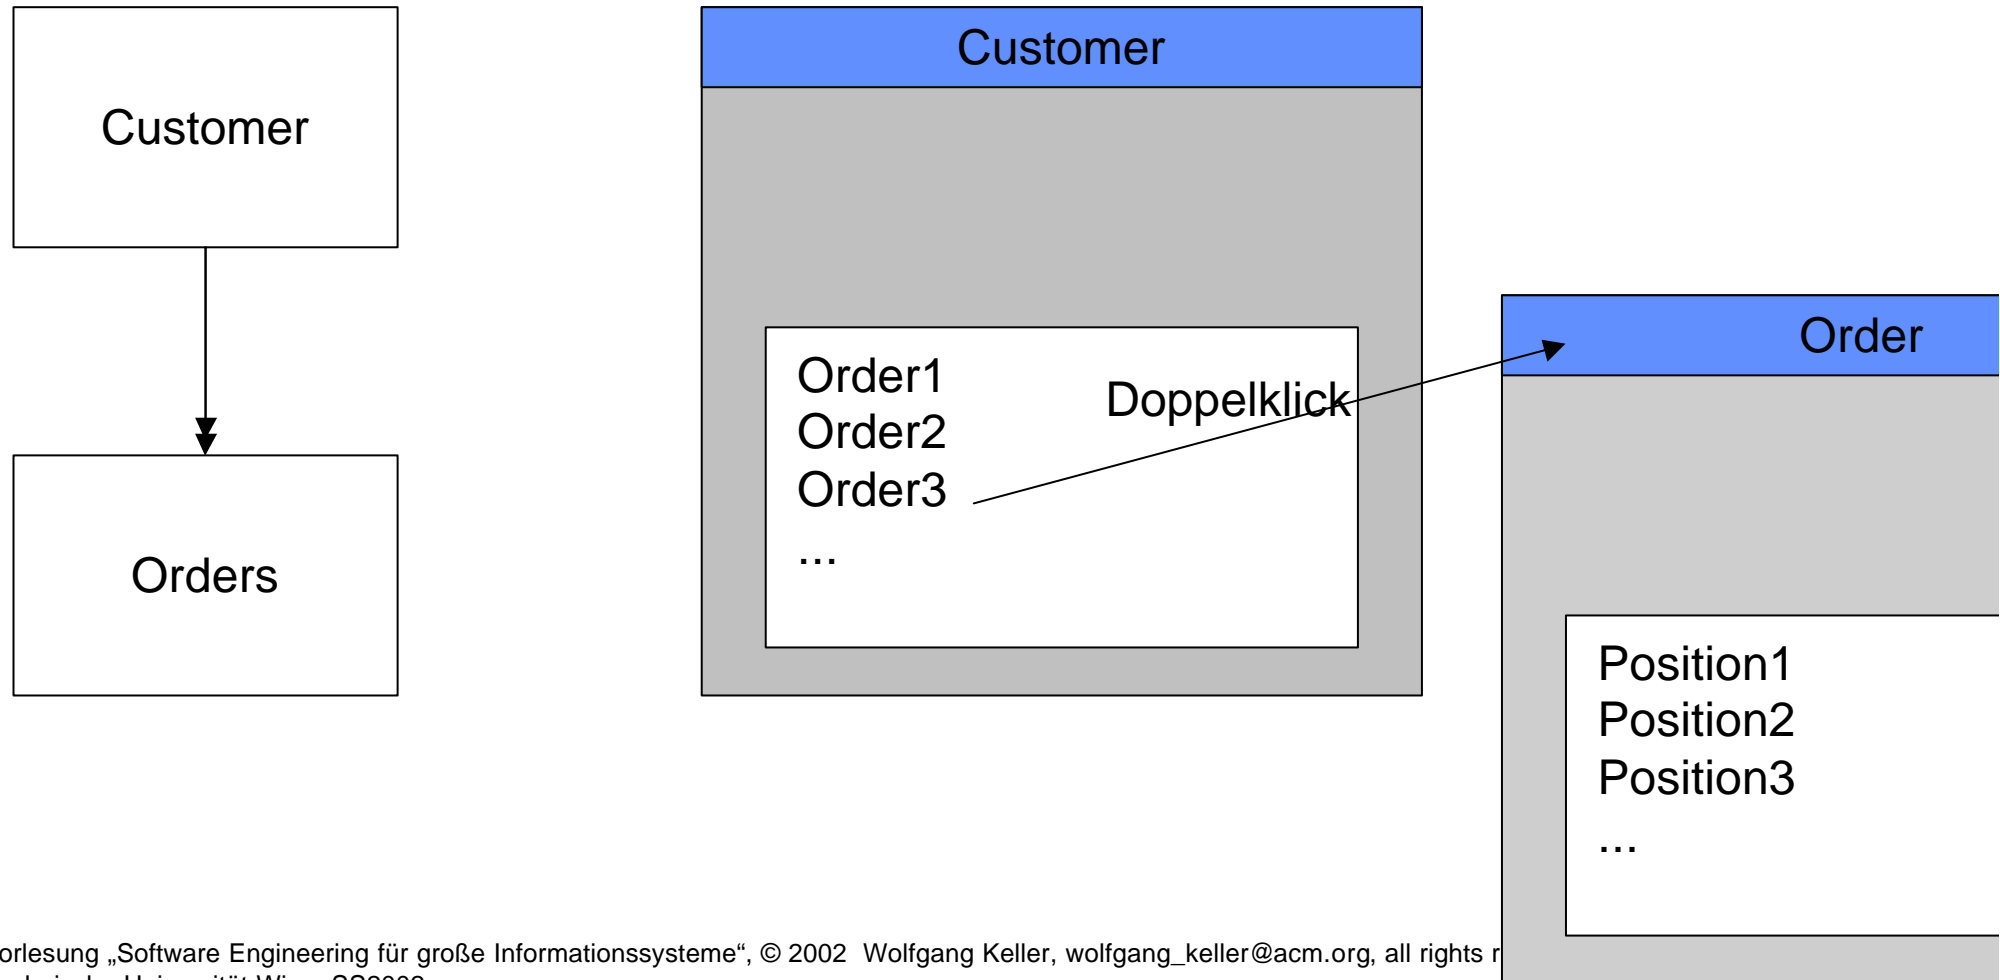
Customer

Orders

Customer

Order1
Order2
Order3
...

Doppelklick

Order

Position1
Position2
Position3
...

orlesung „Software Engineering für große Informationssysteme“, © 2002 Wolfgang Keller, wolfgang_keller@acm.org, all rights r
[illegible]